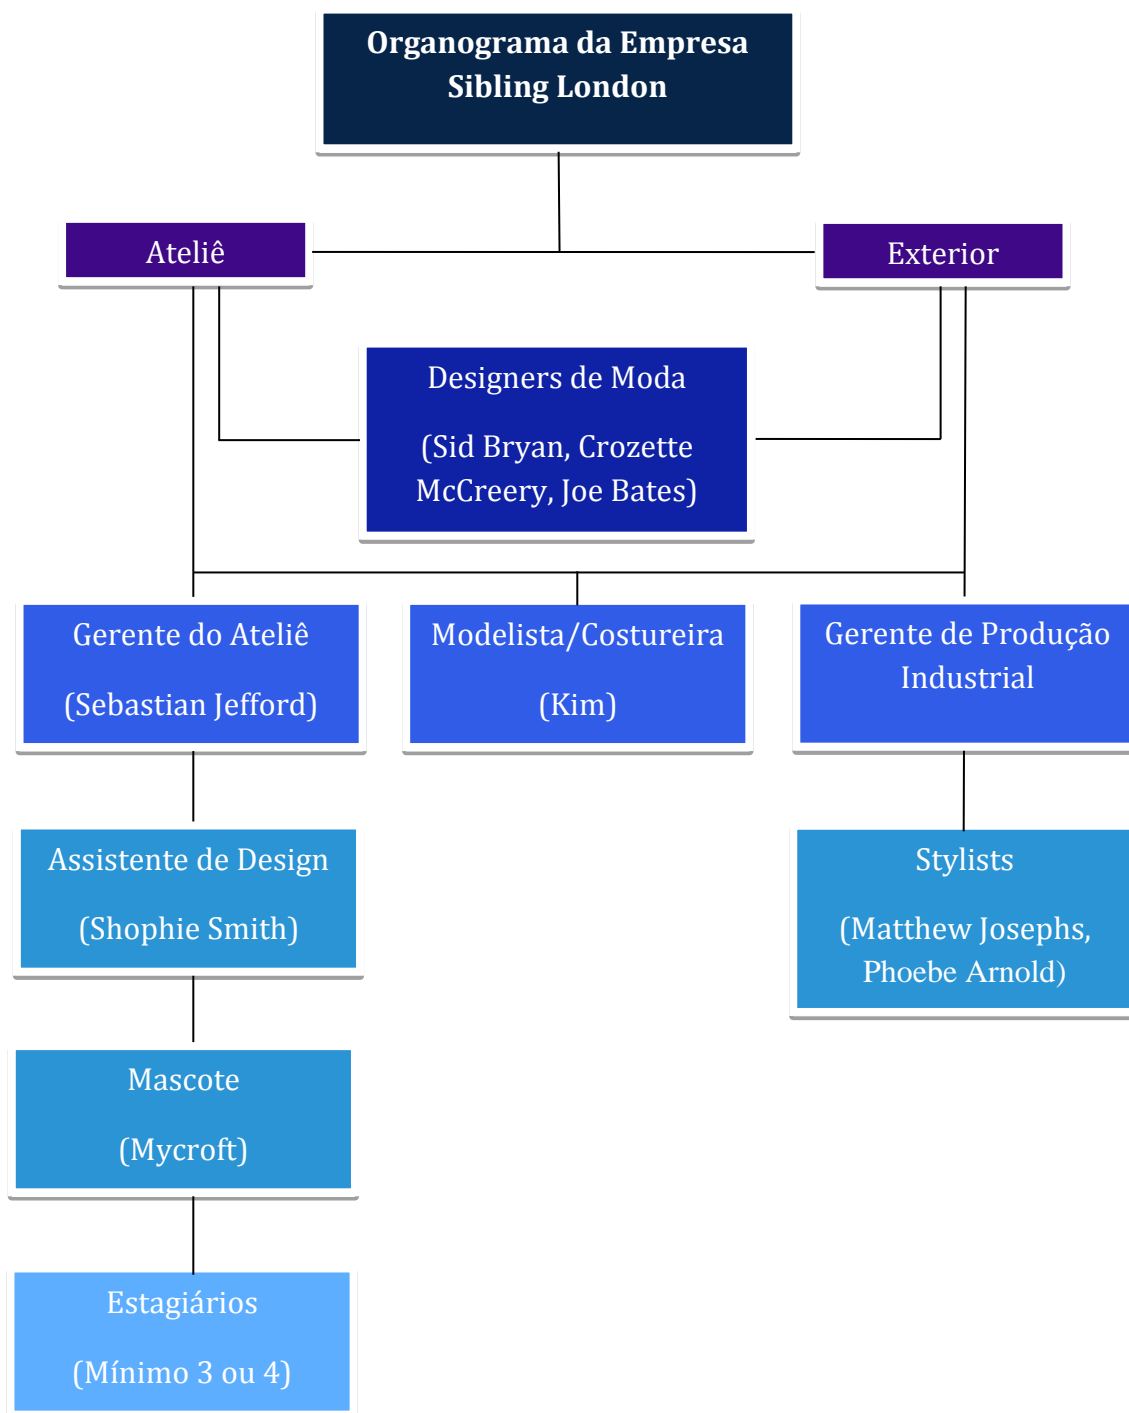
Organograma da Empresa
Sibling London

Ateliê

Exterior

Designers de Moda

(Sid Bryan, Crozette McCreery, Joe Bates)

Gerente do Ateliê

(Sebastian Jefford)

Modelista/Costureira

(Kim)

Gerente de Produção Industrial

Assistente de Design

(Shophie Smith)

Stylists

(Matthew Josephs, Phoebe Arnold)

Mascote

(Mycroft)

Estagiários

(Mínimo 3 ou 4)